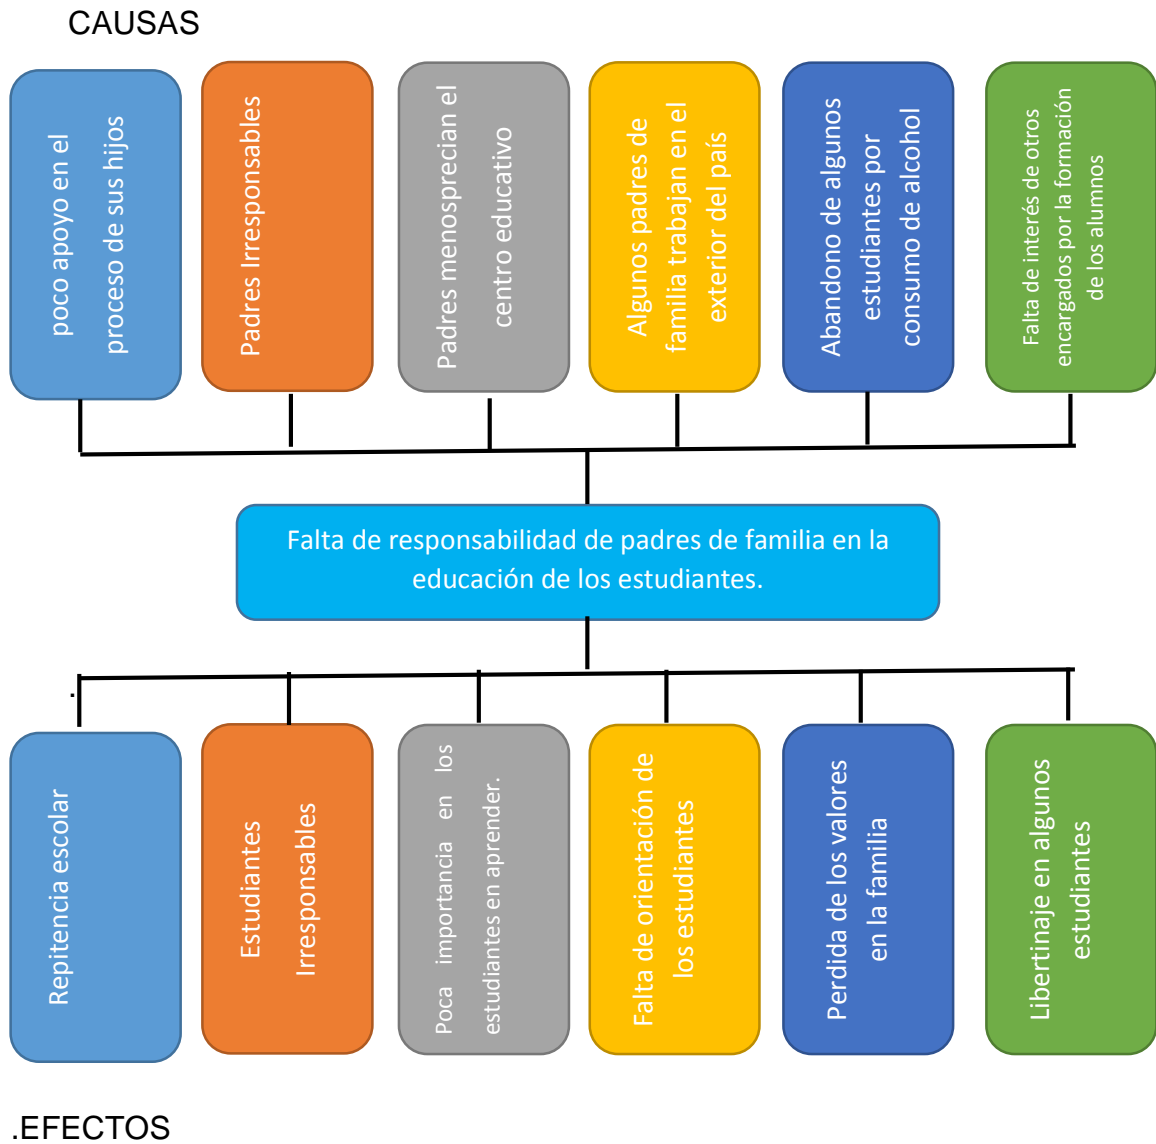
CAUSAS

poco apoyo en el proceso de sus hijos

Padres Irresponsables

Padres menosprecian el centro educativo

Algunos padres de familia trabajan en el exterior del país

Abandono de algunos estudiantes por consumo de alcohol

Falta de interés de otros encargados por la formación de los alumnos

Falta de responsabilidad de padres de familia en la educación de los estudiantes.

.

Repitencia escolar

Estudiantes Irresponsables

Poca importancia en los estudiantes en aprender.

Falta de orientación de los estudiantes

Perdida de los valores en la familia

Libertinaje en algunos estudiantes

.EFECTOS